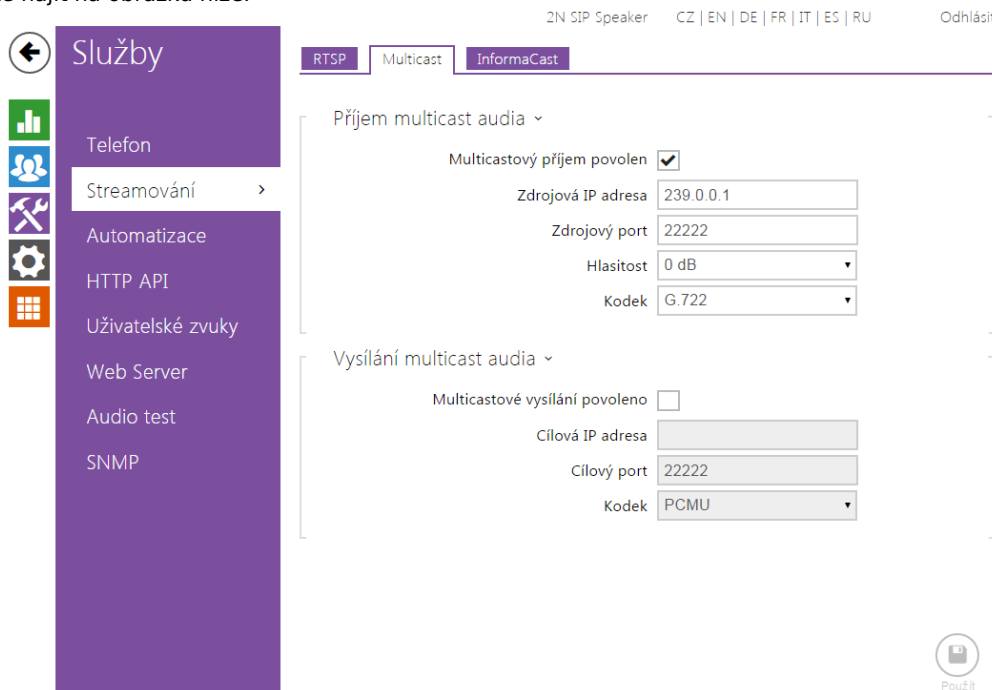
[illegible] najít na obrázku níže.

2N SIP Speaker CZ | EN | DE | FR | IT | ES | RU Odhlásit

Služby

Telefon
Streamování
Automatizace
HTTP API
Uživatelské zvuky
Web Server
Audio test
SNMP

RTSP | Multicast | InformaCast

Příjem multicast audia

Multicastový příjem povolen
Zdrojová IP adresa 239.0.0.1
Zdrojový port 22222
Hlasitost 0 dB
Kodek G.722

Vysílání multicast audia

Multicastové vysílání povoleno
Cílová IP adresa
Cílový port 22222
Kodek PCMU

Použít